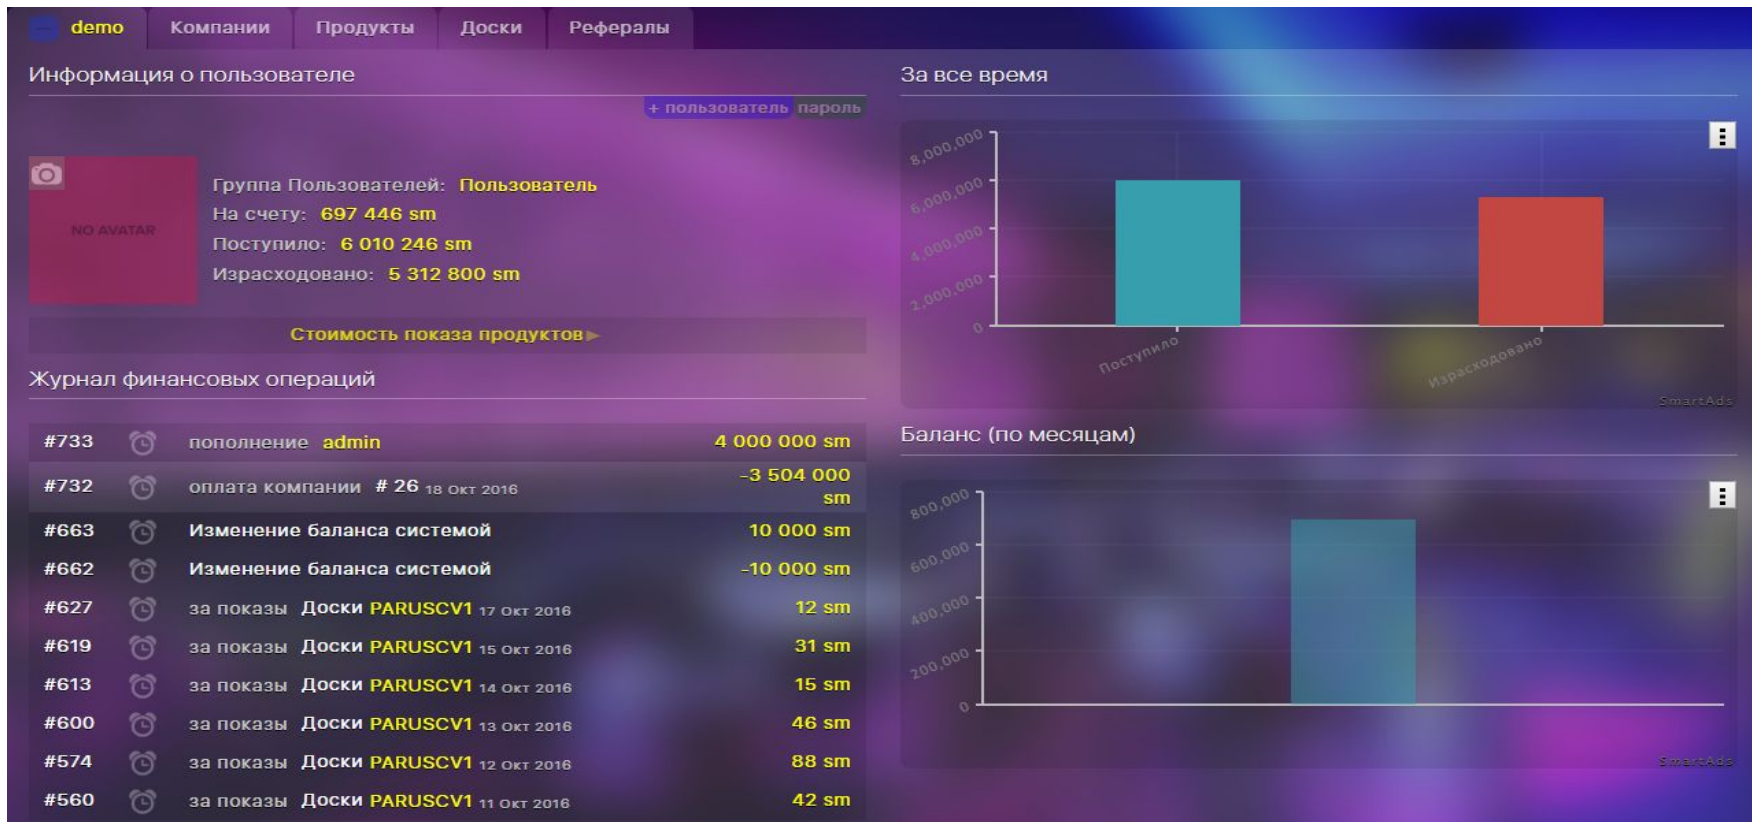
demo Компании Продукты Доски Рефералы

Информация о пользователе

+ пользователь пароль

NO AVATAR

Группа Пользователей: Пользователь
На счету: 697 446 sm
Поступило: 6 010 246 sm
Израсходовано: 5 312 800 sm

Стоимость показа продуктов

Журнал финансовых операций

| | | |
|---|---|---|
| #733 | пополнение admin | 4 000 000 sm |
| #732 | оплата компании # 26 18 Окт 2016 | -3 504 000 sm |
| #663 | Изменение баланса системой | 10 000 sm |
| #662 | Изменение баланса системой | -10 000 sm |
| #627 | за показы Доски PARUSCV1 17 Окт 2016 | 12 sm |
| #619 | за показы Доски PARUSCV1 15 Окт 2016 | 31 sm |
| #613 | за показы Доски PARUSCV1 14 Окт 2016 | 15 sm |
| #600 | за показы Доски PARUSCV1 13 Окт 2016 | 46 sm |
| #574 | за показы Доски PARUSCV1 12 Окт 2016 | 88 sm |
| #560 | за показы Доски PARUSCV1 11 Окт 2016 | 42 sm |

За все время

8,000,000
6,000,000
4,000,000
2,000,000
0
Поступило
Израсходовано
SmartAds

Баланс (по месяцам)

800,000
600,000
400,000
200,000
0
SmartAds